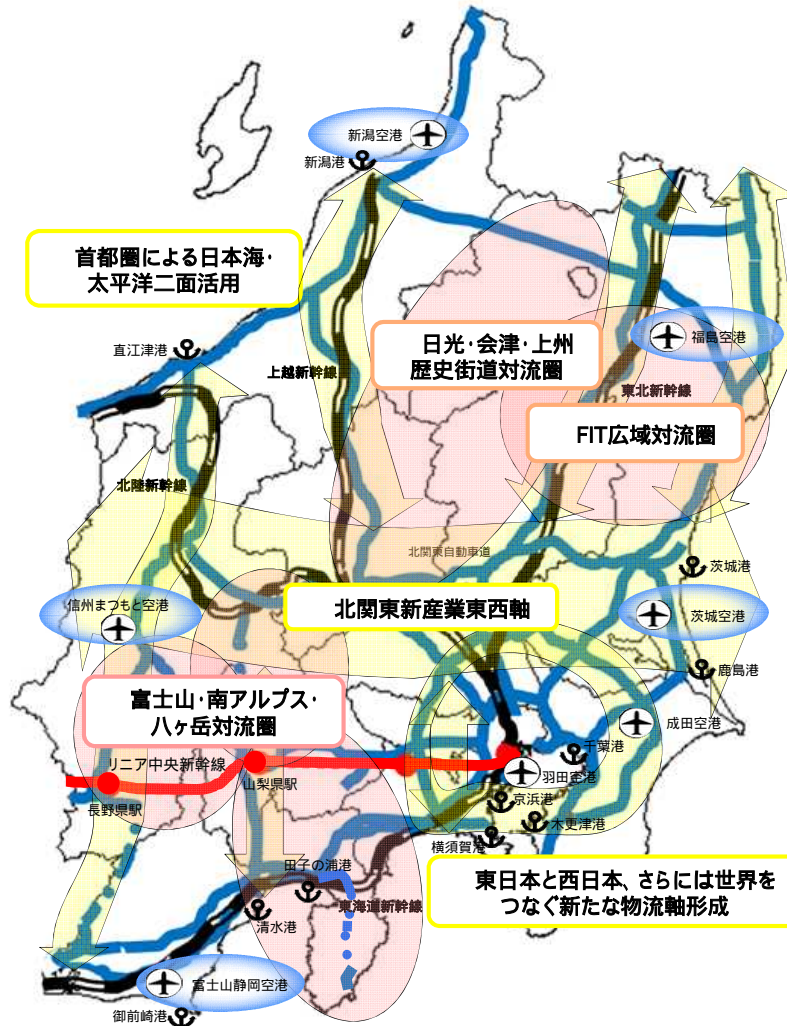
新潟空港
新潟港
首都圏による日本海・太平洋二面活用
直江津港
上越新幹線
日光・会津・上州歴史街道対流圏
福島空港
東北新幹線
FIT広域対流圏
北陸新幹線
北関東自動車道
茨城港
信州まつもと空港
北関東新産業東西軸
茨城空港
鹿島港
富士山・南アルプス・八ヶ岳対流圏
成田空港
千葉港
リニア中央新幹線
山梨県駅
羽田空港
長野県駅
京浜港
木更津港
横須賀港
田子の浦港
東日本と西日本、さらには世界をつなぐ新たな物流軸形成
東海道新幹線
清水港
富士山静岡空港
御前崎港